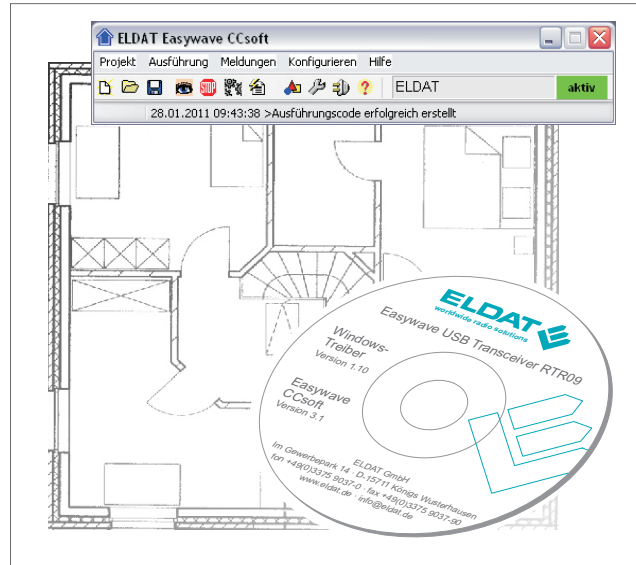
ELDAT Easywave CCsoft

Projekt Ausführung Meldungen Konfigurieren Hilfe

ELDAT

aktiv

28.01.2011 09:43:38 >Ausführungscode erfolgreich erstellt

ELDAT
worldwide radio solutions

Easywave USB Transceiver RTR09

Windows-Treiber
Version 1.10

Easywave CCsoft
Version 3.1

ELDAT GmbH
Im Gewerbepark 14 · D-15711 Königs Wusterhausen
fon +49(0)3375 9037-0 · fax +49(0)3375 9037-90
www.eldat.de · info@eldat.de